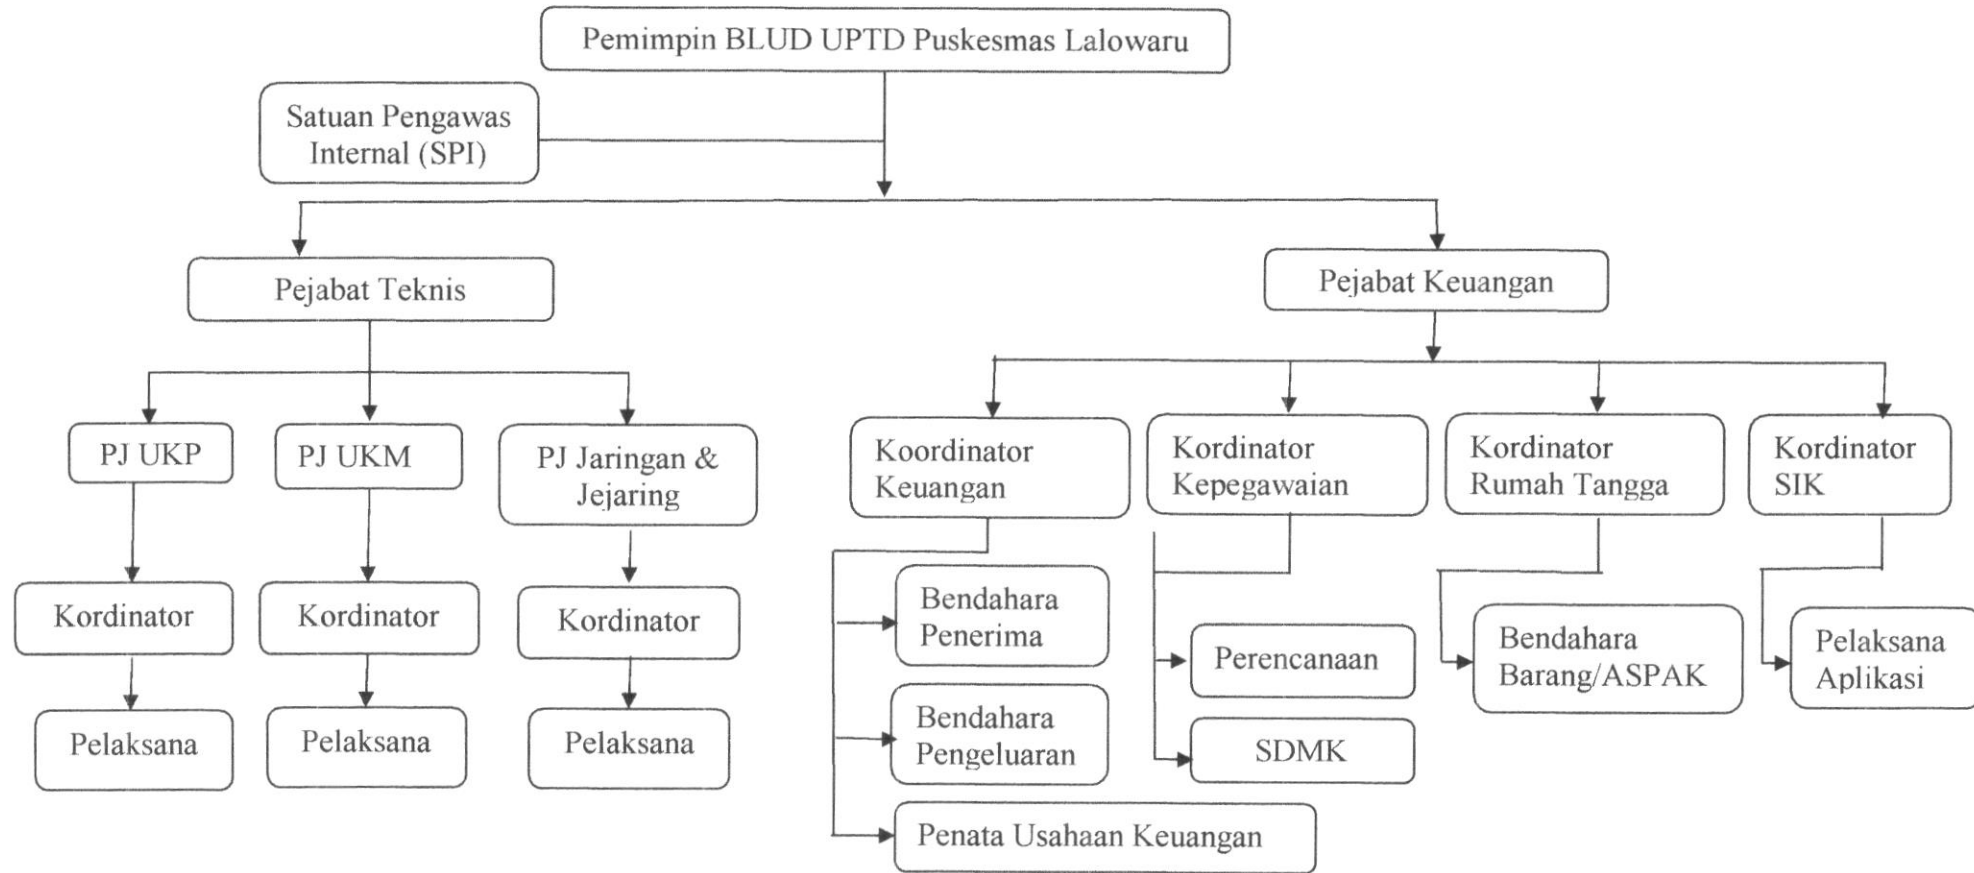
Pemimpin BLUD UPTD Puskesmas Lalowaru

Satuan Pengawas Internal (SPI)

Pejabat Teknis

Pejabat Keuangan

PJ UKP

PJ UKM

PJ Jaringan & Jejaring

Kordinator

Kordinator

Kordinator

Pelaksana

Pelaksana

Pelaksana

Koordinator Keuangan

Kordinator Kepegawaian

Kordinator Rumah Tangga

Kordinator SIK

Bendahara Penerima

Bendahara Pengeluaran

Penata Usahaan Keuangan

Perencanaan

SDMK

Bendahara Barang/ASPAK

Pelaksana Aplikasi